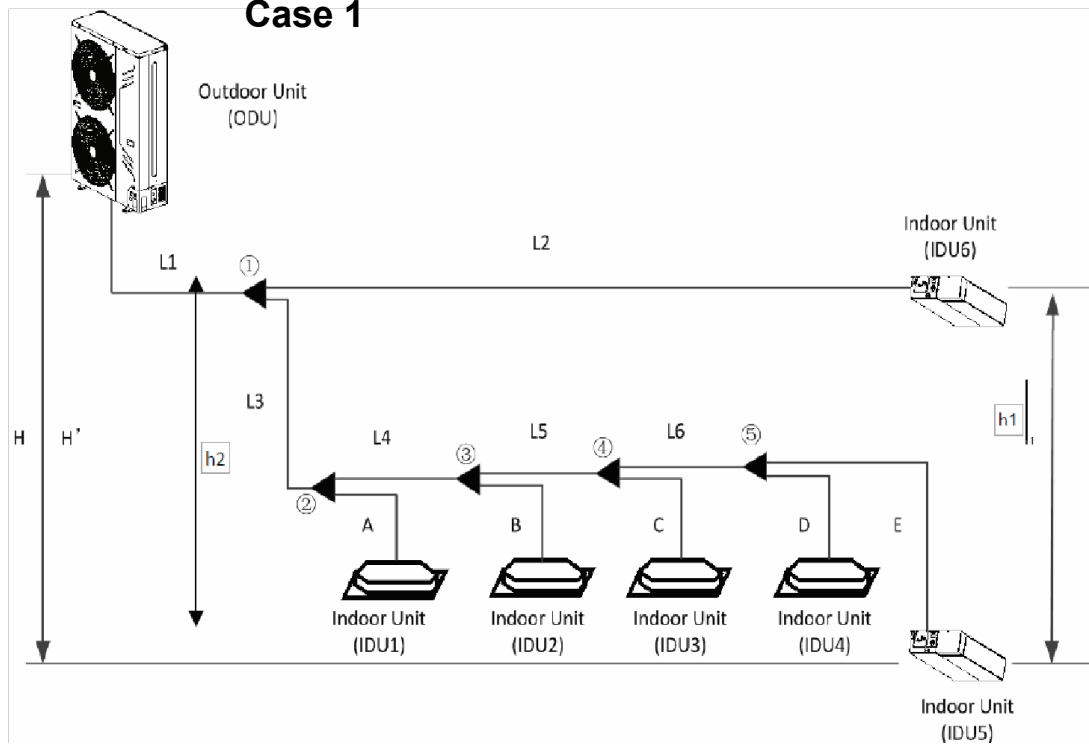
Case 1

Outdoor Unit (ODU)

Indoor Unit (IDU6)

L2

L1

①

L3

H

H'

h2

h1

L4

③

L5

④

L6

⑤

②

A

B

C

D

E

Indoor Unit (IDU1)

Indoor Unit (IDU2)

Indoor Unit (IDU3)

Indoor Unit (IDU4)

Indoor Unit (IDU5)